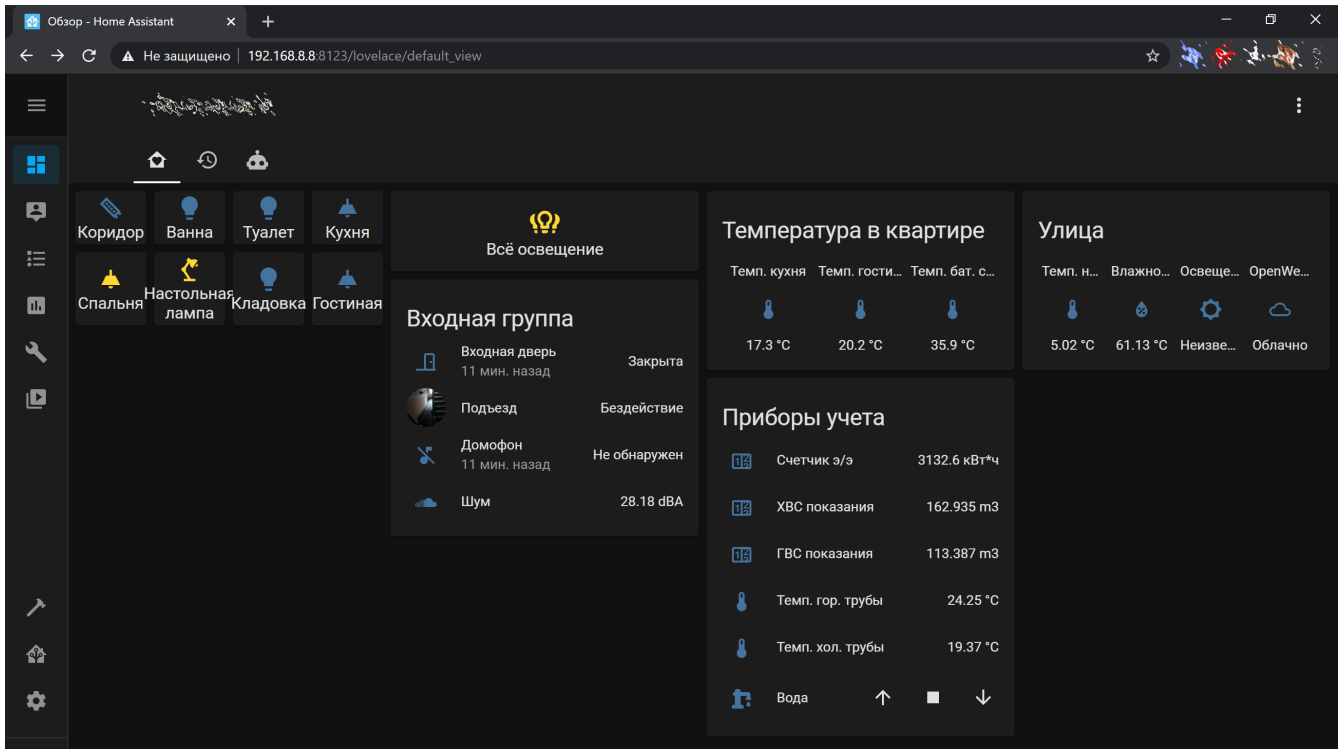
Обзор - Home Assistant

Не защищено | 192.168.8.8:8123/lovelace/default_view

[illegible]

Коридор
Ванна
Туалет
Кухня
Спальня
Настольная лампа
Кладовка
Гостиная

Всё освещение

Входная группа

Входная дверь
11 мин. назад
Закрыта

Подъезд
Бездействие

Домофон
11 мин. назад
Не обнаружен

Шум
28.18 dBA

Температура в квартире

| Темп. кухня | Темп. гости... | Темп. бат. с... |
|---|---|---|
| 17.3 °C | 20.2 °C | 35.9 °C |

Приборы учета

| | |
|---|---|
| Счетчик э/э | 3132.6 кВт*ч |
| ХВС показания | 162.935 m3 |
| ГВС показания | 113.387 m3 |
| Темп. гор. трубы | 24.25 °C |
| Темп. хол. трубы | 19.37 °C |

Вода

Улица

| Темп. н... | Влажно... | Освеще... | OpenWe... |
|---|---|---|---|
| 5.02 °C | 61.13 °C | Неизве... | Облачно |